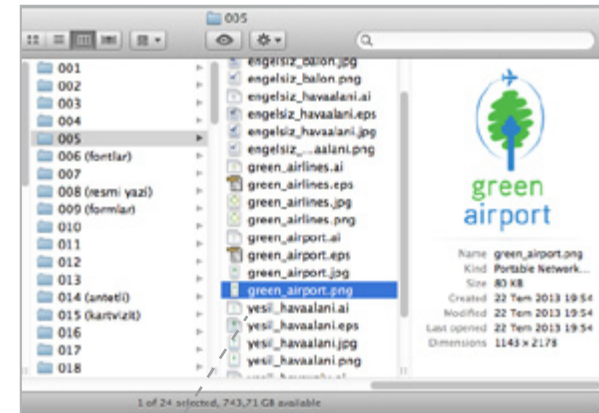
005

001
002
003
004
005
006 (fontlar)
007
008 (resmi yazi)
009 (formlar)
010
011
012
013
014 (antetli)
015 (kartvizit)
016
017
018

engelsiz_balon.jpg
engelsiz_balon.png
engelsiz_havaalani.ai
engelsiz_havaalani.eps
engelsiz_havaalani.jpg
engelsiz_...aalani.png
green_airlines.ai
green_airlines.eps
green_airlines.jpg
green_airlines.png
green_airport.ai
green_airport.eps
green_airport.jpg
green_airport.png
yesil_havaalani.ai
yesil_havaalani.eps
yesil_havaalani.jpg
yesil_havaalani.png
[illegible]

green airport

Name green_airport.png
Kind Portable Network...
Size 80 KB
Created 22 Tem 2013 19:54
Modified 22 Tem 2013 19:54
Last opened 22 Tem 2013 19:54
Dimensions 1143 × 2178

1 of 24 selected, 743,71 GB available